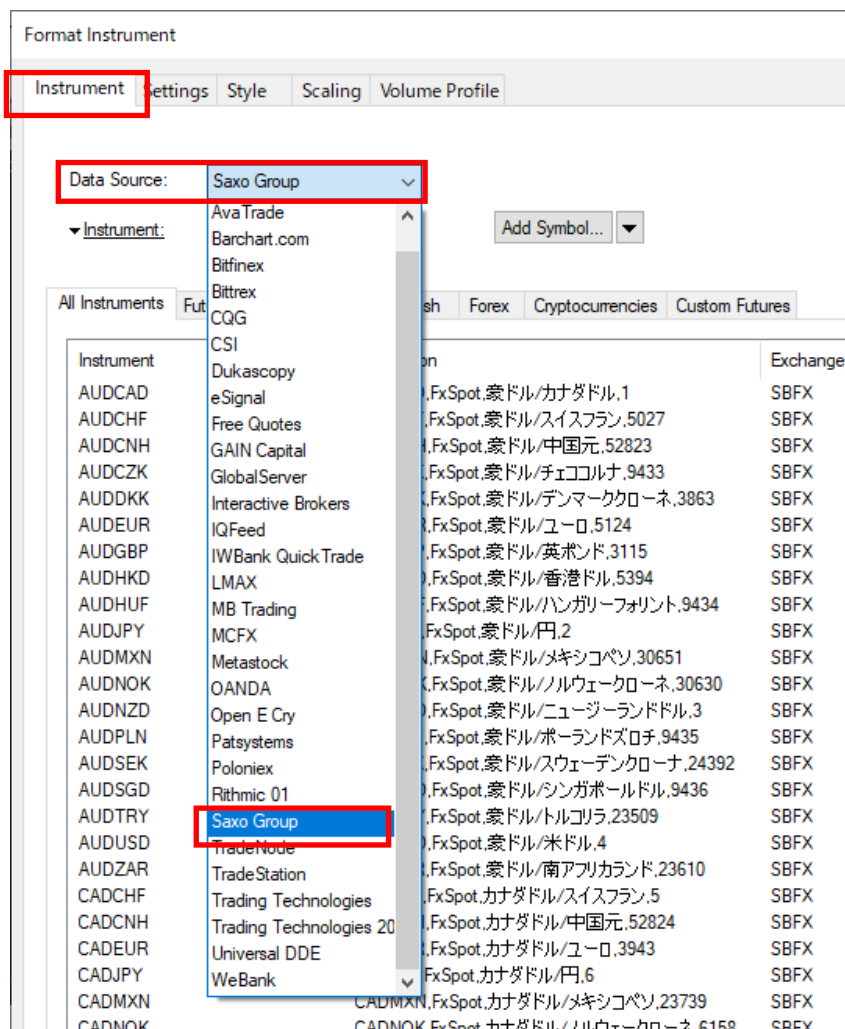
Format Instrument

Instrument | Settings | Style | Scaling | Volume Profile

Data Source: Saxo Group

Instrument:

Add Symbol...

All Instruments | Fu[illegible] | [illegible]sh | Forex | Cryptocurrencies | Custom Futures

AvaTrade
Barchart.com
Bitfinex
Bittrex
CQG
CSI
Dukascopy
eSignal
Free Quotes
GAIN Capital
GlobalServer
Interactive Brokers
IQFeed
IWBank QuickTrade
LMAX
MB Trading
MCFX
Metastock
OANDA
Open E Cry
Patsystems
Poloniex
Rithmic 01
Saxo Group
TradeNode
TradeStation
Trading Technologies
Trading Technologies 20
Universal DDE
WeBank

| Instrument | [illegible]on | Exchange |
|---|---|---|
| AUDCAD | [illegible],FxSpot,豪ドル/カナダドル,1 | SBFX |
| AUDCHF | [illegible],FxSpot,豪ドル/スイスフラン,5027 | SBFX |
| AUDCNH | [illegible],FxSpot,豪ドル/中国元,52823 | SBFX |
| AUDCZK | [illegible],FxSpot,豪ドル/チェココルナ,9433 | SBFX |
| AUDDKK | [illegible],FxSpot,豪ドル/デンマーククローネ,3863 | SBFX |
| AUDEUR | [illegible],FxSpot,豪ドル/ユーロ,5124 | SBFX |
| AUDGBP | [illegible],FxSpot,豪ドル/英ポンド,3115 | SBFX |
| AUDHKD | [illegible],FxSpot,豪ドル/香港ドル,5394 | SBFX |
| AUDHUF | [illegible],FxSpot,豪ドル/ハンガリーフォリント,9434 | SBFX |
| AUDJPY | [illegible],FxSpot,豪ドル/円,2 | SBFX |
| AUDMXN | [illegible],FxSpot,豪ドル/メキシコペソ,30651 | SBFX |
| AUDNOK | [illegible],FxSpot,豪ドル/ノルウェークローネ,30630 | SBFX |
| AUDNZD | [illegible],FxSpot,豪ドル/ニュージーランドドル,3 | SBFX |
| AUDPLN | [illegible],FxSpot,豪ドル/ポーランドズロチ,9435 | SBFX |
| AUDSEK | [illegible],FxSpot,豪ドル/スウェーデンクローナ,24392 | SBFX |
| AUDSGD | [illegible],FxSpot,豪ドル/シンガポールドル,9436 | SBFX |
| AUDTRY | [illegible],FxSpot,豪ドル/トルコリラ,23509 | SBFX |
| AUDUSD | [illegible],FxSpot,豪ドル/米ドル,4 | SBFX |
| AUDZAR | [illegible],FxSpot,豪ドル/南アフリカランド,23610 | SBFX |
| CADCHF | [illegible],FxSpot,カナダドル/スイスフラン,5 | SBFX |
| CADCNH | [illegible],FxSpot,カナダドル/中国元,52824 | SBFX |
| CADEUR | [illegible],FxSpot,カナダドル/ユーロ,3943 | SBFX |
| CADJPY | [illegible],FxSpot,カナダドル/円,6 | SBFX |
| CADMXN | CADMXN,FxSpot,カナダドル/メキシコペソ,23739 | SBFX |
| CADNOK | CADNOK,FxSpot,カナダドル/ノルウェークローネ,6158 | SBFX |